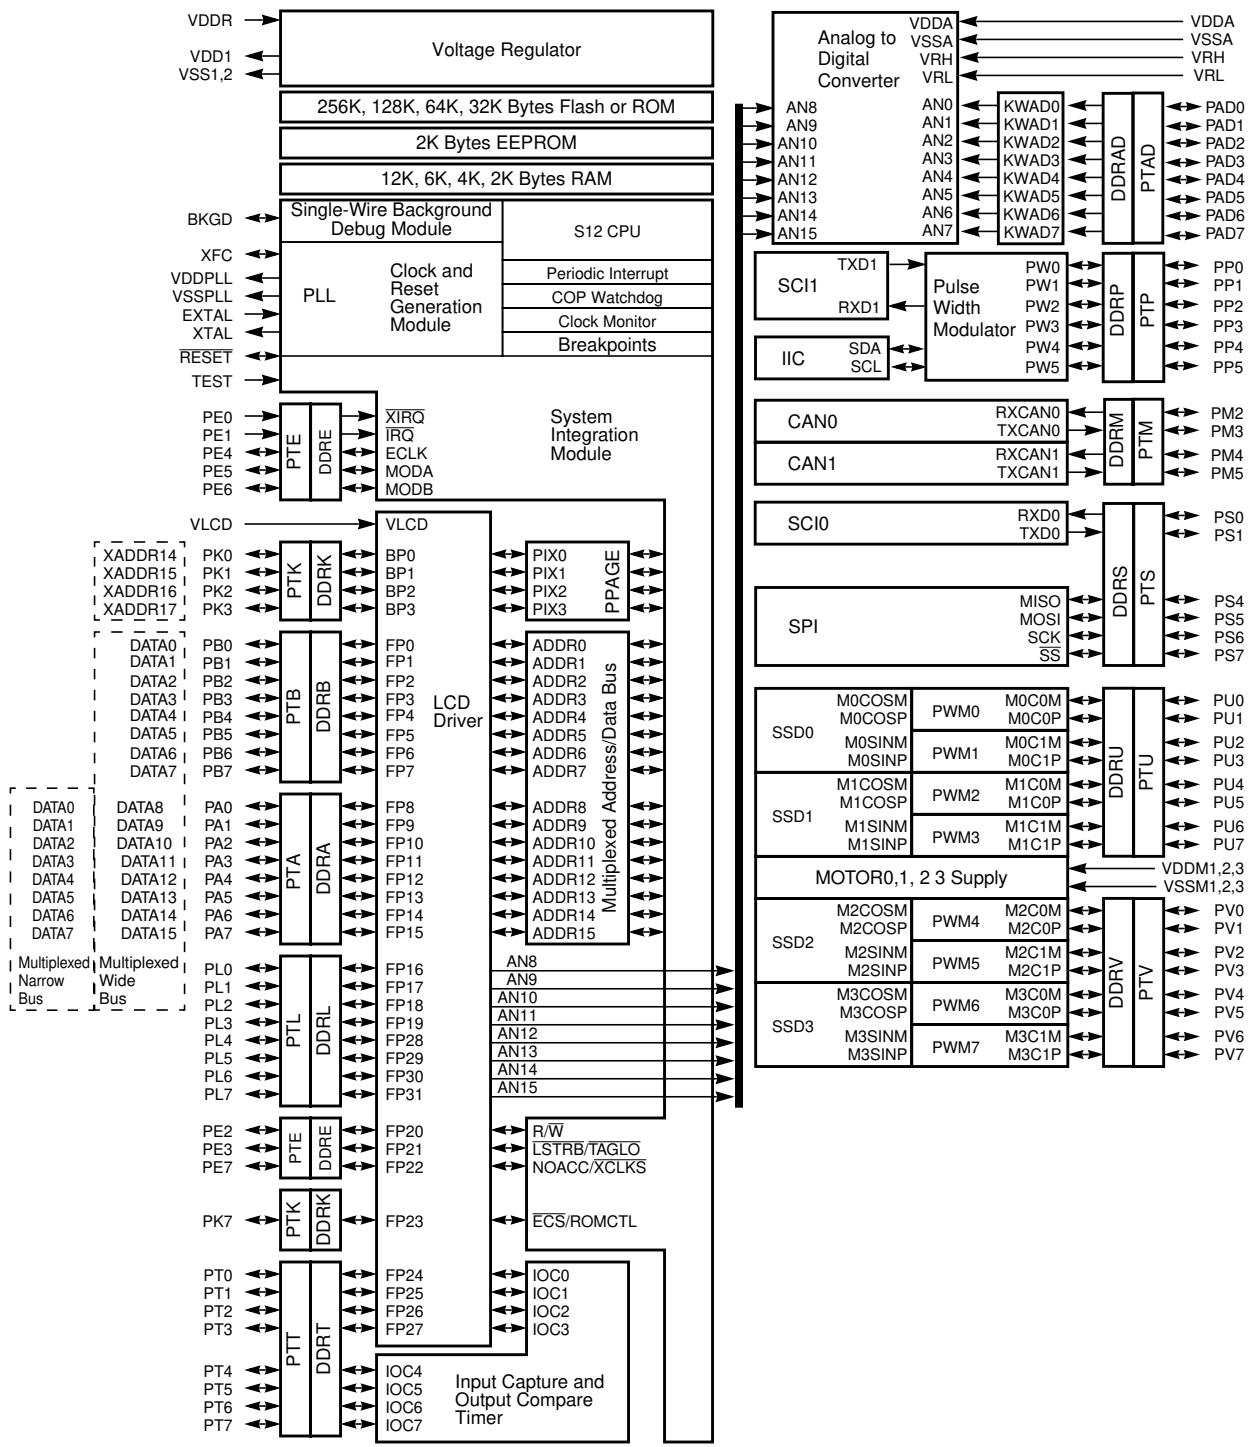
VDDR
VDD1
VSS1,2
Voltage Regulator
256K, 128K, 64K, 32K Bytes Flash or ROM
2K Bytes EEPROM
12K, 6K, 4K, 2K Bytes RAM
BKGD
Single-Wire Background Debug Module
S12 CPU
XFC
VDDPLL
VSSPLL
EXTAL
XTAL
$\overline{RESET}$
TEST
PLL
Clock and Reset Generation Module
Periodic Interrupt
COP Watchdog
Clock Monitor
Breakpoints
PE0
PE1
PE4
PE5
PE6
PTE
DDRE
$\overline{XIRQ}$
$\overline{IRQ}$
ECLK
MODA
MODB
System Integration Module
VLCD
VLCD
XADDR14
XADDR15
XADDR16
XADDR17
PK0
PK1
PK2
PK3
PTK
DDRK
BP0
BP1
BP2
BP3
PIX0
PIX1
PIX2
PIX3
PPAGE
DATA0
DATA1
DATA2
DATA3
DATA4
DATA5
DATA6
DATA7
PB0
PB1
PB2
PB3
PB4
PB5
PB6
PB7
PTB
DDRB
FP0
FP1
FP2
FP3
FP4
FP5
FP6
FP7
LCD Driver
ADDR0
ADDR1
ADDR2
ADDR3
ADDR4
ADDR5
ADDR6
ADDR7
Multiplexed Address/Data Bus
DATA0
DATA1
DATA2
DATA3
DATA4
DATA5
DATA6
DATA7
DATA8
DATA9
DATA10
DATA11
DATA12
DATA13
DATA14
DATA15
PA0
PA1
PA2
PA3
PA4
PA5
PA6
PA7
PTA
DDRA
FP8
FP9
FP10
FP11
FP12
FP13
FP14
FP15
ADDR8
ADDR9
ADDR10
ADDR11
ADDR12
ADDR13
ADDR14
ADDR15
Multiplexed Narrow Bus
Multiplexed Wide Bus
PL0
PL1
PL2
PL3
PL4
PL5
PL6
PL7
PTL
DDRL
FP16
FP17
FP18
FP19
FP28
FP29
FP30
FP31
AN8
AN9
AN10
AN11
AN12
AN13
AN14
AN15
PE2
PE3
PE7
PTE
DDRE
FP20
FP21
FP22
R/$\overline{W}$
$\overline{LSTRB}$/$\overline{TAGLO}$
NOACC/$\overline{XCLKS}$
PK7
PTK
DDRK
FP23
$\overline{ECS}$/ROMCTL
PT0
PT1
PT2
PT3
PTT
DDRT
FP24
FP25
FP26
FP27
IOC0
IOC1
IOC2
IOC3
PT4
PT5
PT6
PT7
IOC4
IOC5
IOC6
IOC7
Input Capture and Output Compare Timer
Analog to Digital Converter
VDDA
VSSA
VRH
VRL
VDDA
VSSA
VRH
VRL
AN8
AN9
AN10
AN11
AN12
AN13
AN14
AN15
AN0
AN1
AN2
AN3
AN4
AN5
AN6
AN7
KWAD0
KWAD1
KWAD2
KWAD3
KWAD4
KWAD5
KWAD6
KWAD7
DDRAD
PTAD
PAD0
PAD1
PAD2
PAD3
PAD4
PAD5
PAD6
PAD7
SCI1
TXD1
RXD1
Pulse Width Modulator
PW0
PW1
PW2
PW3
PW4
PW5
DDRP
PTP
PP0
PP1
PP2
PP3
PP4
PP5
IIC
SDA
SCL
CAN0
RXCAN0
TXCAN0
CAN1
RXCAN1
TXCAN1
DDRM
PTM
PM2
PM3
PM4
PM5
SCI0
RXD0
TXD0
PS0
PS1
SPI
MISO
MOSI
$\overline{SCK}$
$\overline{SS}$
DDRS
PTS
PS4
PS5
PS6
PS7
SSD0
M0COSM
M0COSP
M0SINM
M0SINP
PWM0
PWM1
M0C0M
M0C0P
M0C1M
M0C1P
SSD1
M1COSM
M1COSP
M1SINM
M1SINP
PWM2
PWM3
M1C0M
M1C0P
M1C1M
M1C1P
DDRU
PTU
PU0
PU1
PU2
PU3
PU4
PU5
PU6
PU7
MOTOR0,1, 2 3 Supply
VDDM1,2,3
VSSM1,2,3
SSD2
M2COSM
M2COSP
M2SINM
M2SINP
PWM4
PWM5
M2C0M
M2C0P
M2C1M
M2C1P
SSD3
M3COSM
M3COSP
M3SINM
M3SINP
PWM6
PWM7
M3C0M
M3C0P
M3C1M
M3C1P
DDRV
PTV
PV0
PV1
PV2
PV3
PV4
PV5
PV6
PV7